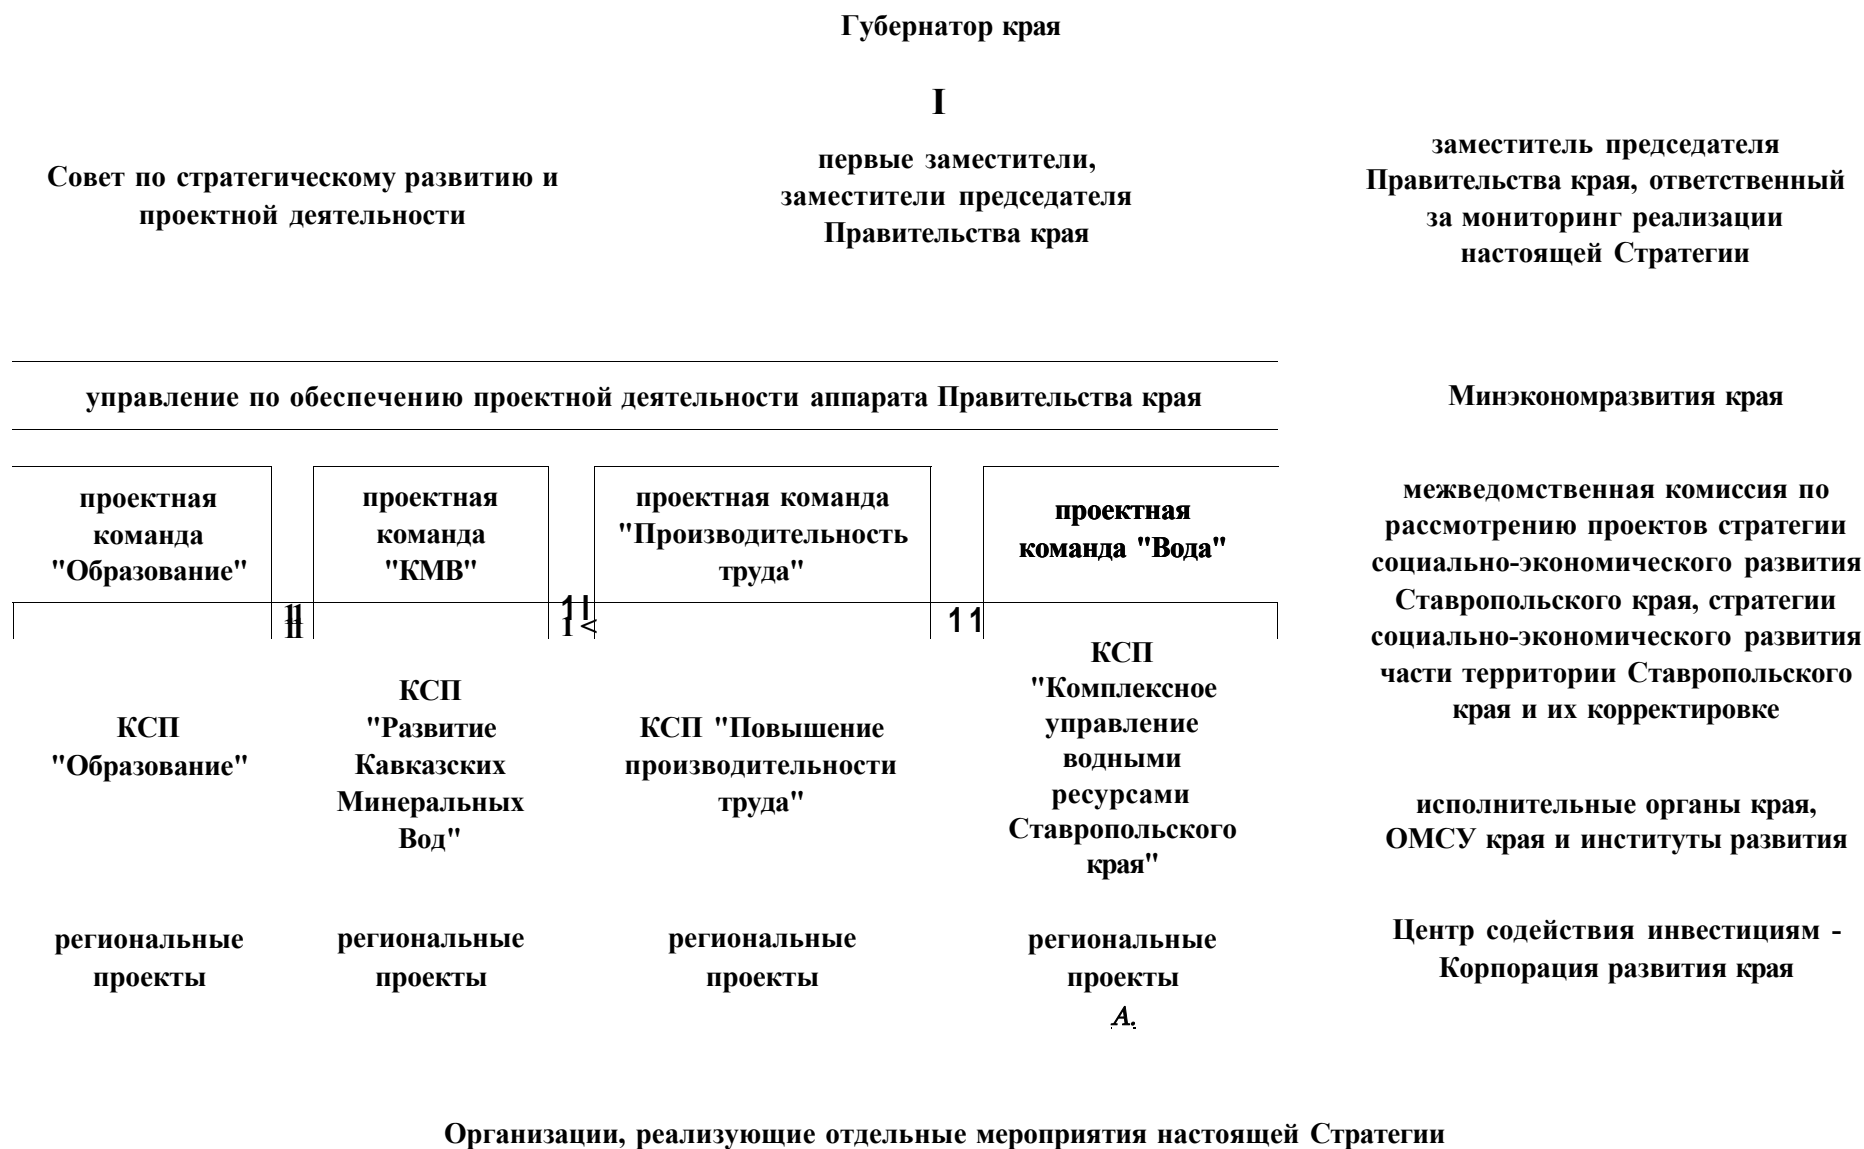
Губернатор края

I

Совет по стратегическому развитию и проектной деятельности

первые заместители, заместители председателя Правительства края

заместитель председателя Правительства края, ответственный за мониторинг реализации настоящей Стратегии

управление по обеспечению проектной деятельности аппарата Правительства края

Минэкономразвития края

проектная команда "Образование"

проектная команда "КМВ"

проектная команда "Производительность труда"

проектная команда "Вода"

межведомственная комиссия по рассмотрению проектов стратегии социально-экономического развития Ставропольского края, стратегии социально-экономического развития части территории Ставропольского края и их корректировке

КСП "Образование"

КСП "Развитие Кавказских Минеральных Вод"

КСП "Повышение производительности труда"

КСП "Комплексное управление водными ресурсами Ставропольского края"

исполнительные органы края, ОМСУ края и институты развития

региональные проекты

региональные проекты

региональные проекты

региональные проекты

Центр содействия инвестициям - Корпорация развития края

Организации, реализующие отдельные мероприятия настоящей Стратегии